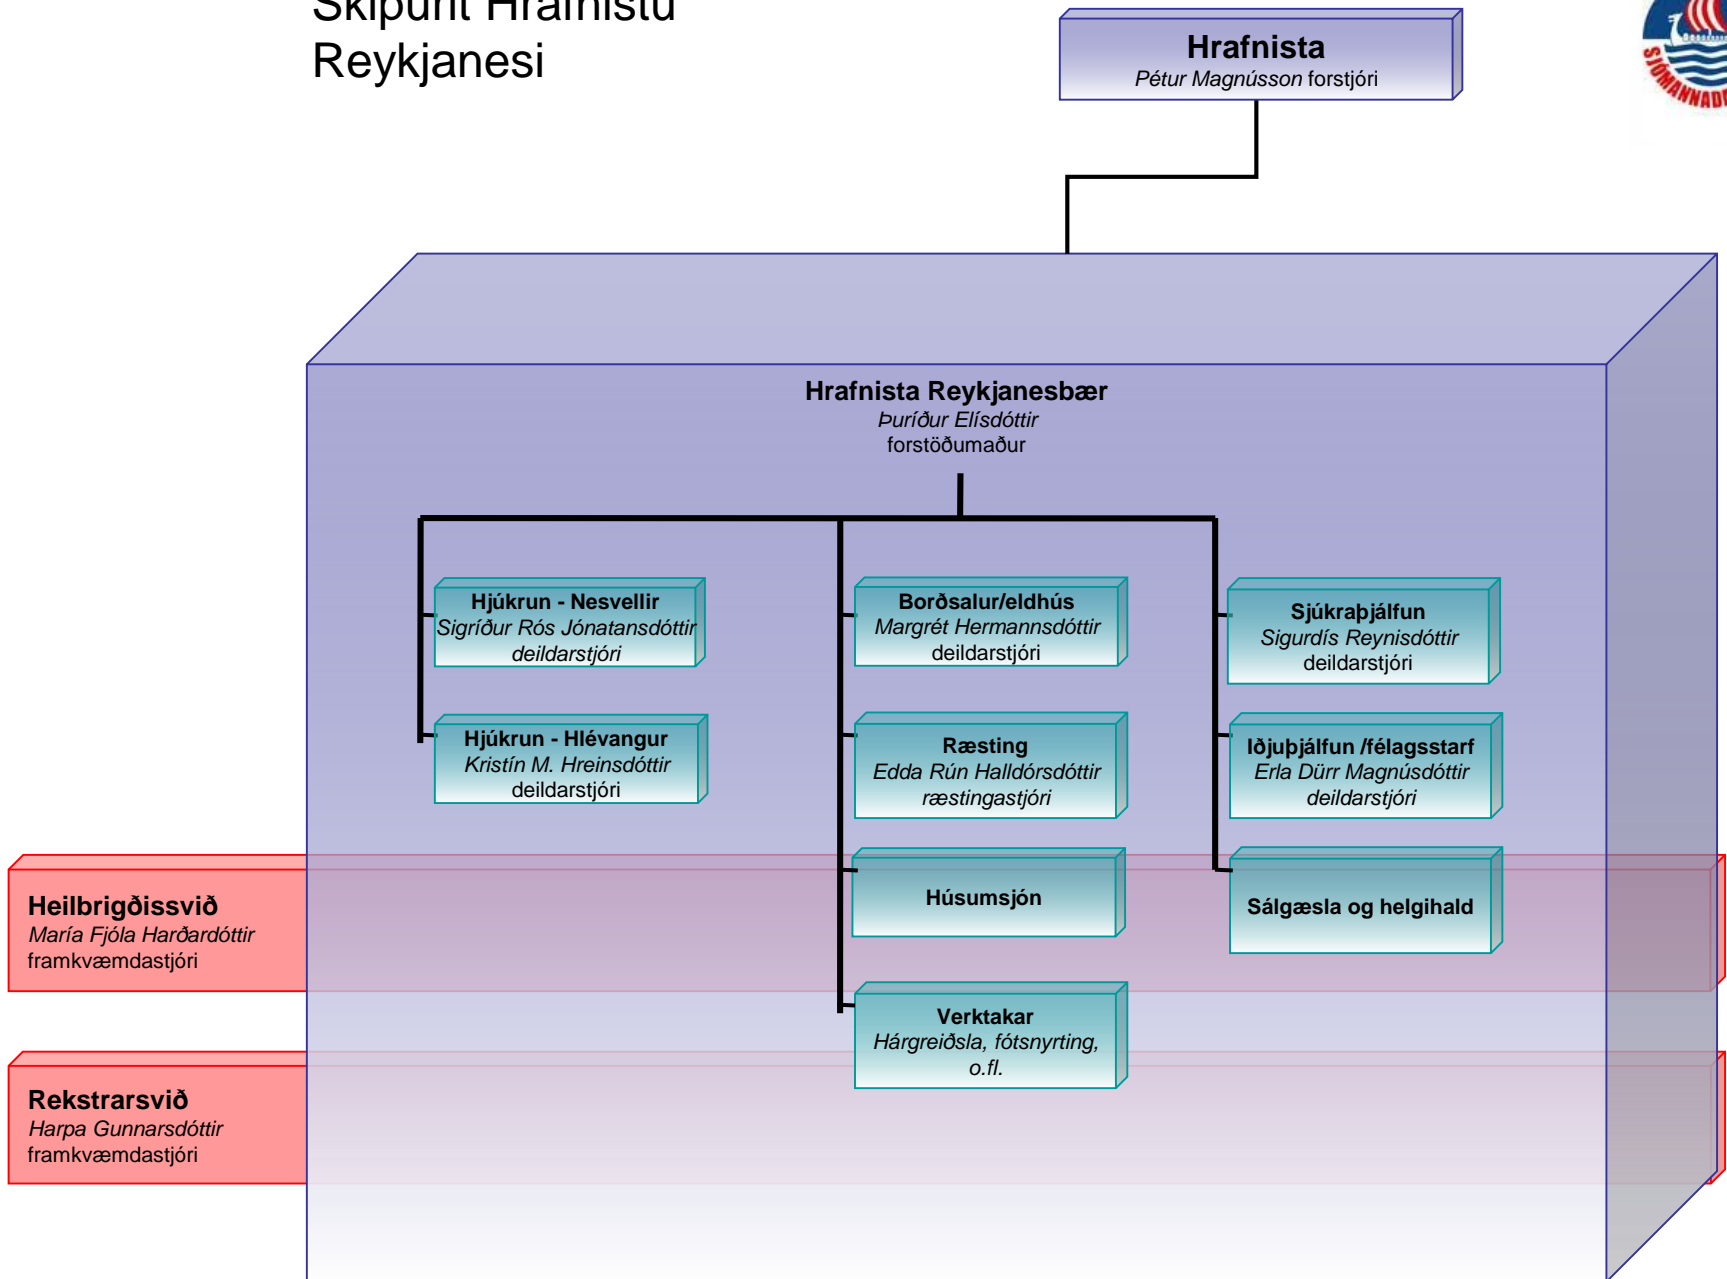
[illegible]
Reykjanesi

Hrafnista
Pétur Magnússon forstjóri

SJÓMANNAD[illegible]

Hrafnista Reykjanesbær
Þuríður Elísdóttir
forstöðumaður

Hjúkrun - Nesvellir
Sigríður Rós Jónatansdóttir
deildarstjóri

Hjúkrun - Hlévangur
Kristín M. Hreinsdóttir
deildarstjóri

Borðsalur/eldhús
Margrét Hermannsdóttir
deildarstjóri

Ræsting
Edda Rún Halldórsdóttir
ræstingastjóri

Húsumsjón

Verktakar
Hárgreiðsla, fótsnyrting, o.fl.

Sjúkraþjálfun
Sigurdís Reynisdóttir
deildarstjóri

Iðjuþjálfun /félagsstarf
Erla Dürr Magnúsdóttir
deildarstjóri

Sálgæsla og helgihald

Heilbrigðissvið
María Fjóla Harðardóttir
framkvæmdastjóri

Rekstrarsvið
Harpa Gunnarsdóttir
framkvæmdastjóri